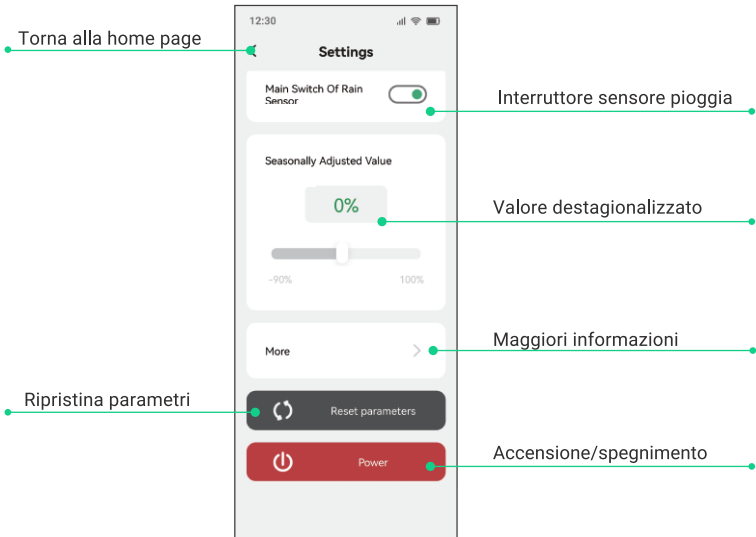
12:30

Torna alla home page

Settings

Main Switch Of Rain Sensor

Interruttore sensore pioggia

Seasonally Adjusted Value

0%

Valore destagionalizzato

-90%

100%

More

Maggiori informazioni

Ripristina parametri

Reset parameters

Power

Accensione/spegnimento